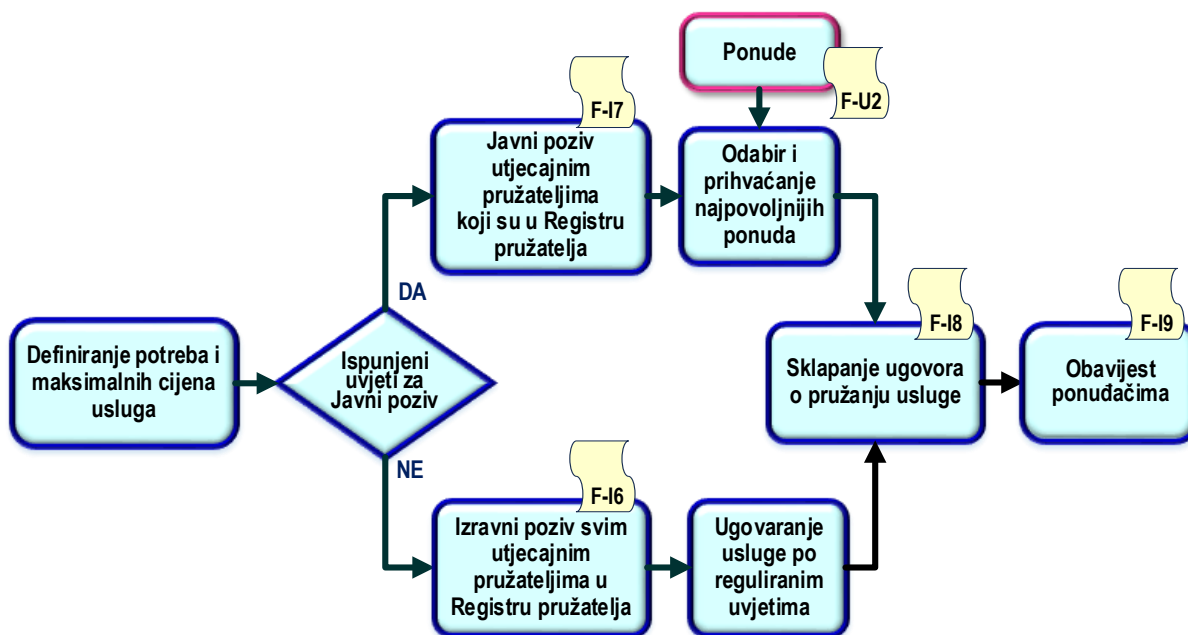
Ponude

F-U2

F-I7

Javni poziv utjecajnim pružateljima koji su u Registru pružatelja

Odabir i prihvaćanje najpovoljnijih ponuda

DA

Definiranje potreba i maksimalnih cijena usluga

Ispunjeni uvjeti za Javni poziv

F-I8

Sklapanje ugovora o pružanju usluge

F-I9

Obavijest ponuđačima

NE

F-I6

Izravni poziv svim utjecajnim pružateljima u Registru pružatelja

Ugovaranje usluge po reguliranim uvjetima